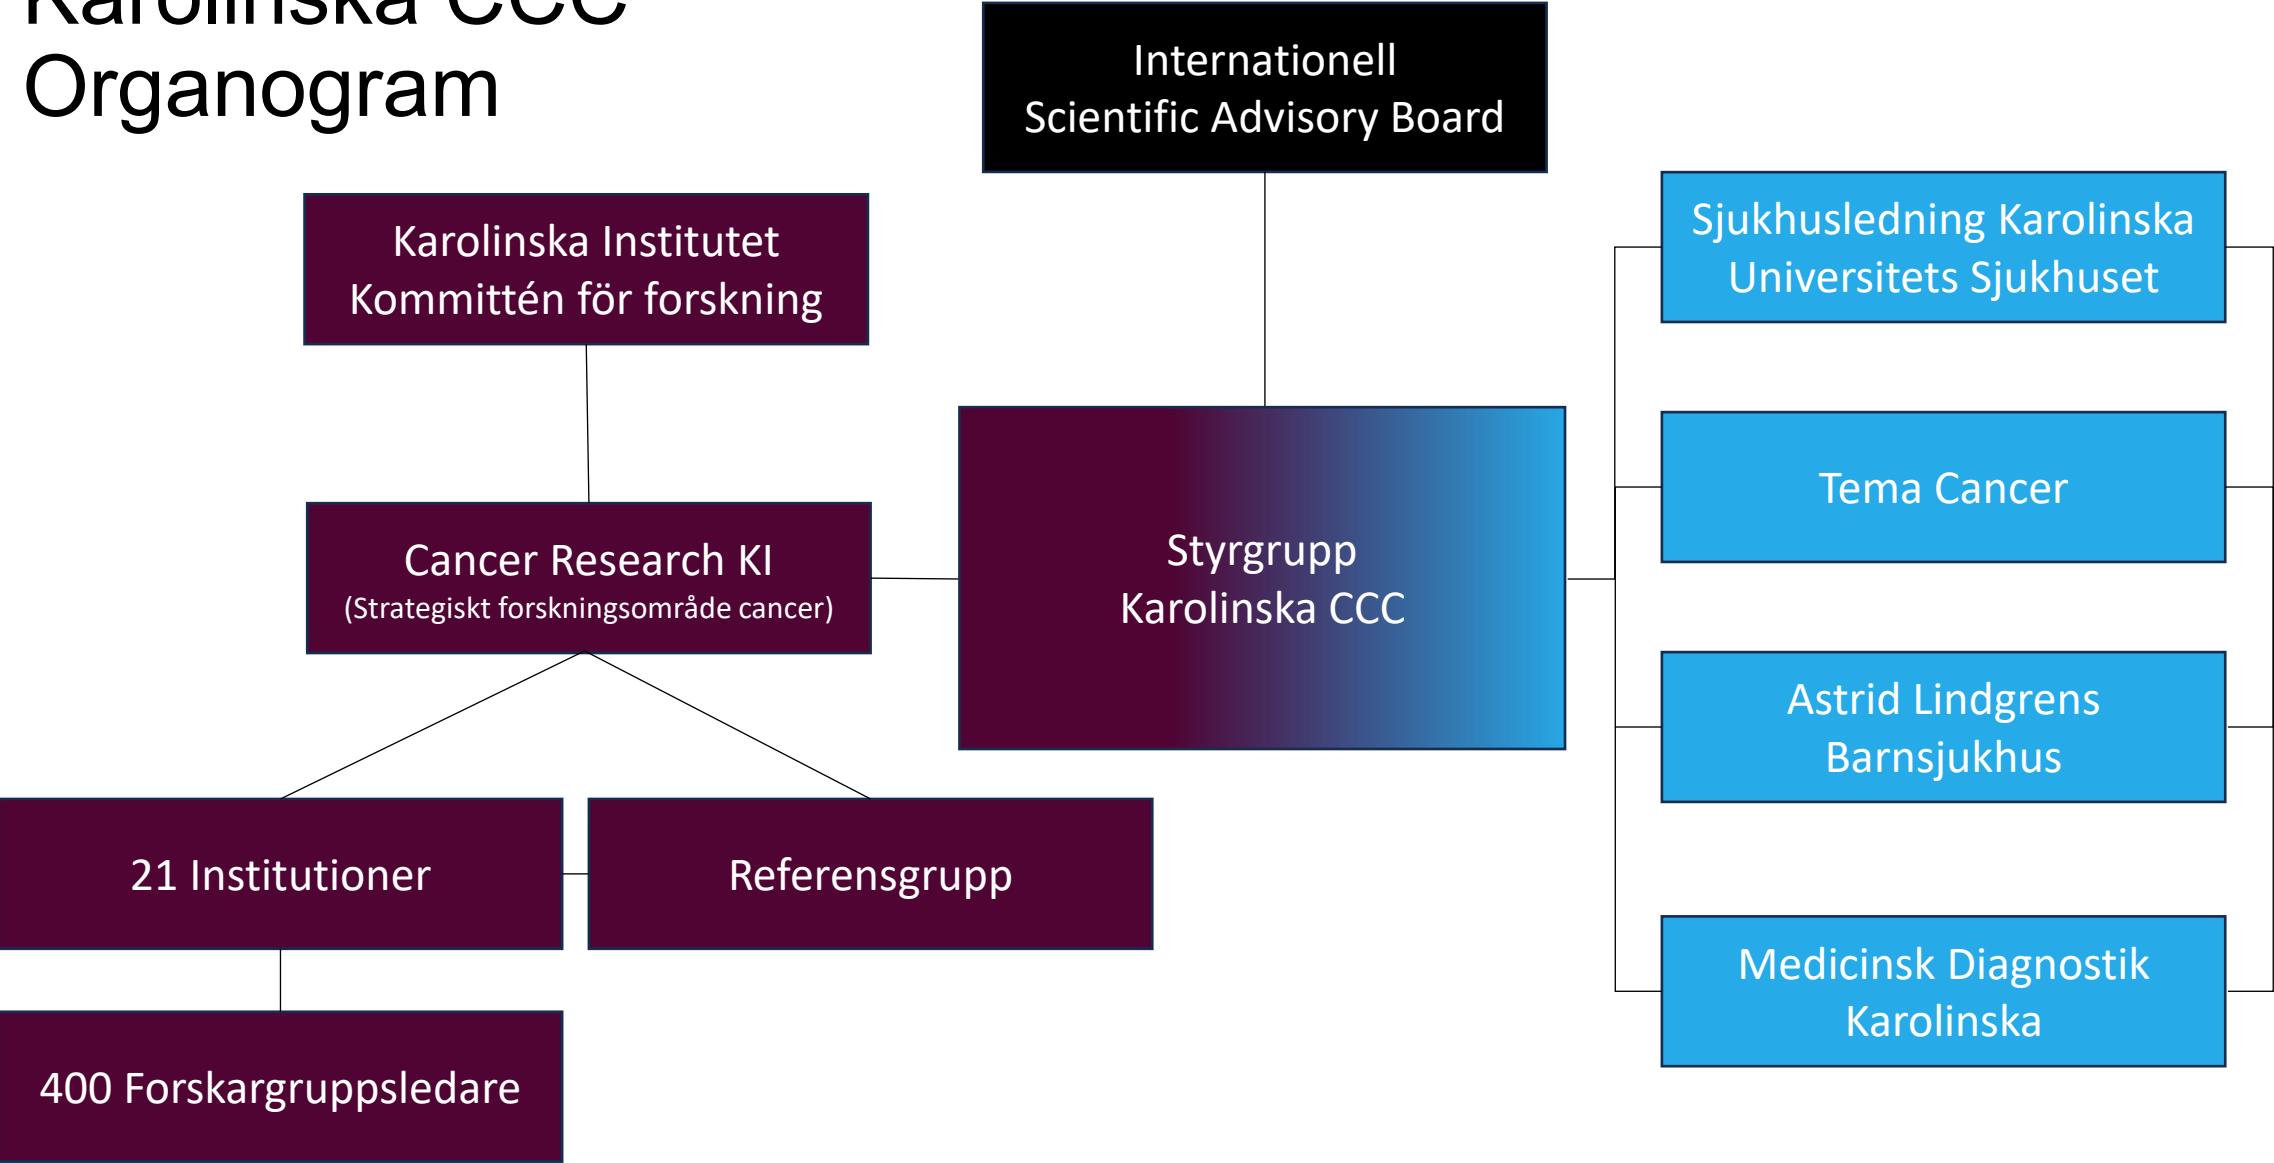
Karolinska CCC
Organogram

Internationell
Scientific Advisory Board

Karolinska Institutet
Kommittén för forskning

Cancer Research KI
(Strategiskt forskningsområde cancer)

Styrgrupp
Karolinska CCC

Sjukhusledning Karolinska
Universitets Sjukhuset

Tema Cancer

Astrid Lindgrens
Barnsjukhus

Medicinsk Diagnostik
Karolinska

21 Institutioner

Referensgrupp

400 Forskargruppsledare